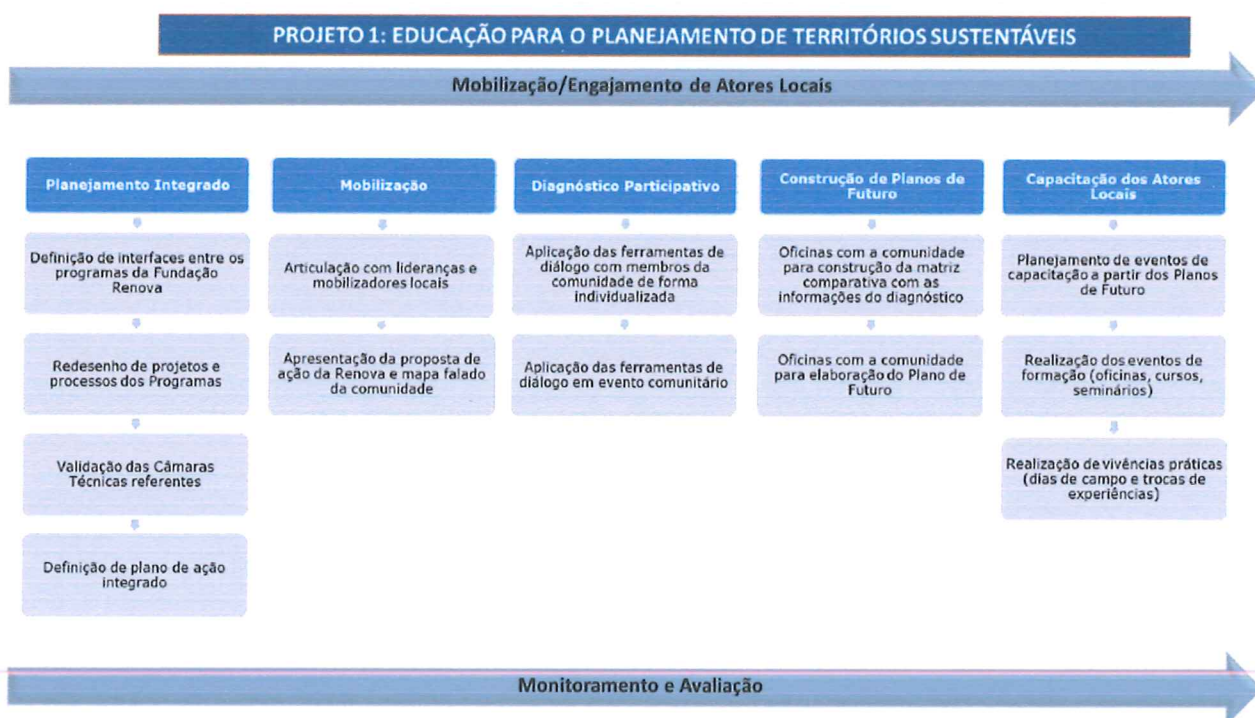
PROJETO 1: EDUCAÇÃO PARA O PLANEJAMENTO DE TERRITÓRIOS SUSTENTÁVEIS

Mobilização/Engajamento de Atores Locais

Planejamento Integrado

Definição de interfaces entre os programas da Fundação Renova

Redesenho de projetos e processos dos Programas

Validação das Câmaras Técnicas referentes

Definição de plano de ação integrado

Mobilização

Articulação com lideranças e mobilizadores locais

Apresentação da proposta de ação da Renova e mapa falado da comunidade

Diagnóstico Participativo

Aplicação das ferramentas de diálogo com membros da comunidade de forma individualizada

Aplicação das ferramentas de diálogo em evento comunitário

Construção de Planos de Futuro

Oficinas com a comunidade para construção da matriz comparativa com as informações do diagnóstico

Oficinas com a comunidade para elaboração do Plano de Futuro

Capacitação dos Atores Locais

Planejamento de eventos de capacitação a partir dos Planos de Futuro

Realização dos eventos de formação (oficinas, cursos, seminários)

Realização de vivências práticas (dias de campo e trocas de experiências)

Monitoramento e Avaliação